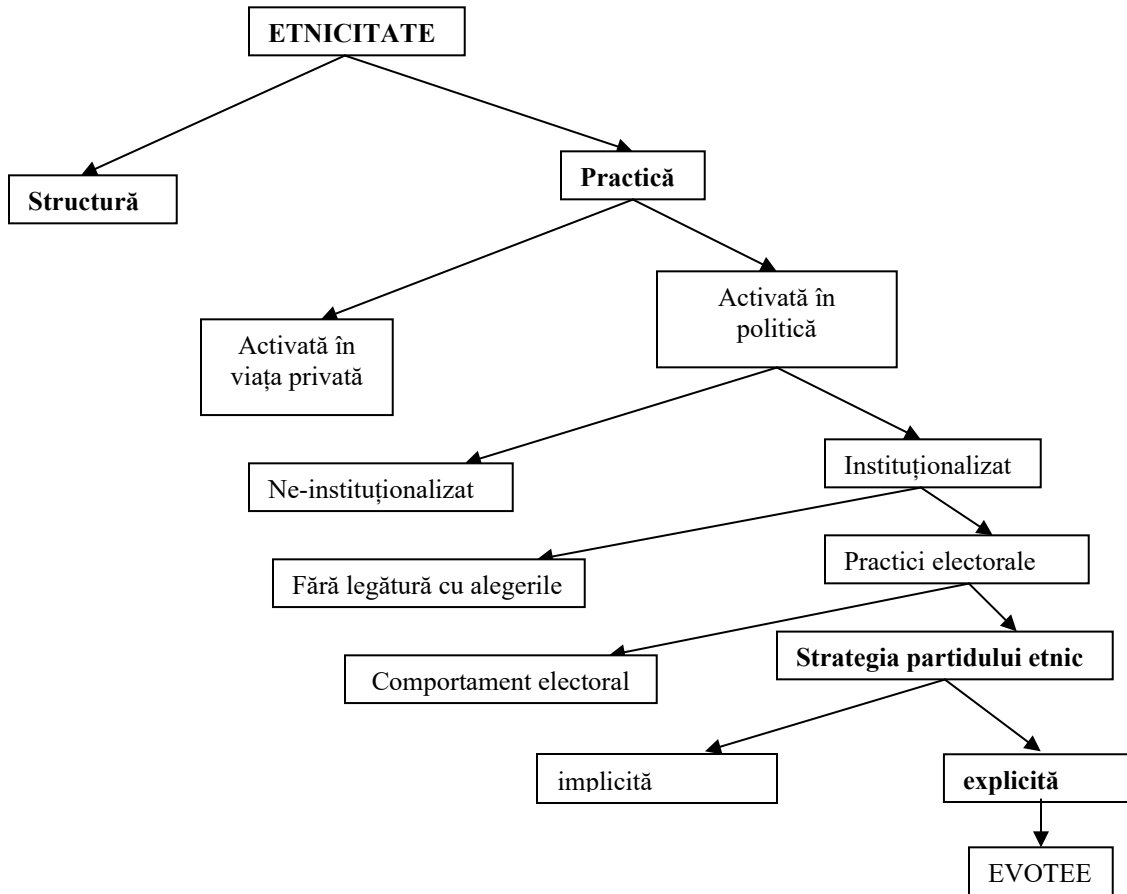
ETNICITATE

Structură

Practică

Activată în viața privată

Activată în politică

Ne-instituționalizat

Instituționalizat

Fără legătură cu alegerile

Practici electorale

Comportament electoral

Strategia partidului etnic

implicită

explicită

EVOTEE